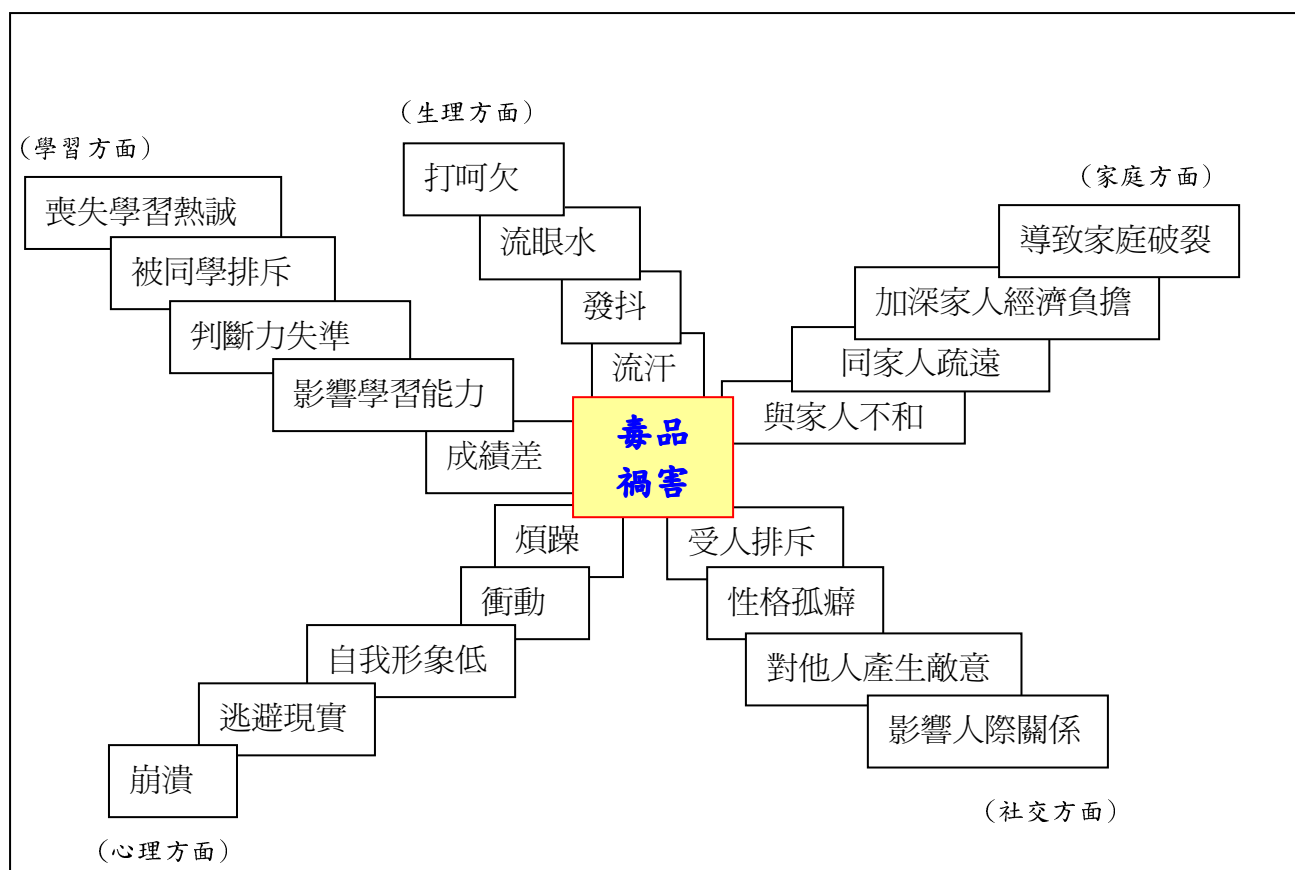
（生理方面）

打呵欠
流眼水
發抖
流汗

（學習方面）

喪失學習熱誠
被同學排斥
判斷力失準
影響學習能力
成績差

（家庭方面）

導致家庭破裂
加深家人經濟負擔
同家人疏遠
與家人不和

毒品
禍害

煩躁
衝動
自我形象低
逃避現實
崩潰

（心理方面）

受人排斥
性格孤癖
對他人產生敵意
影響人際關係

（社交方面）